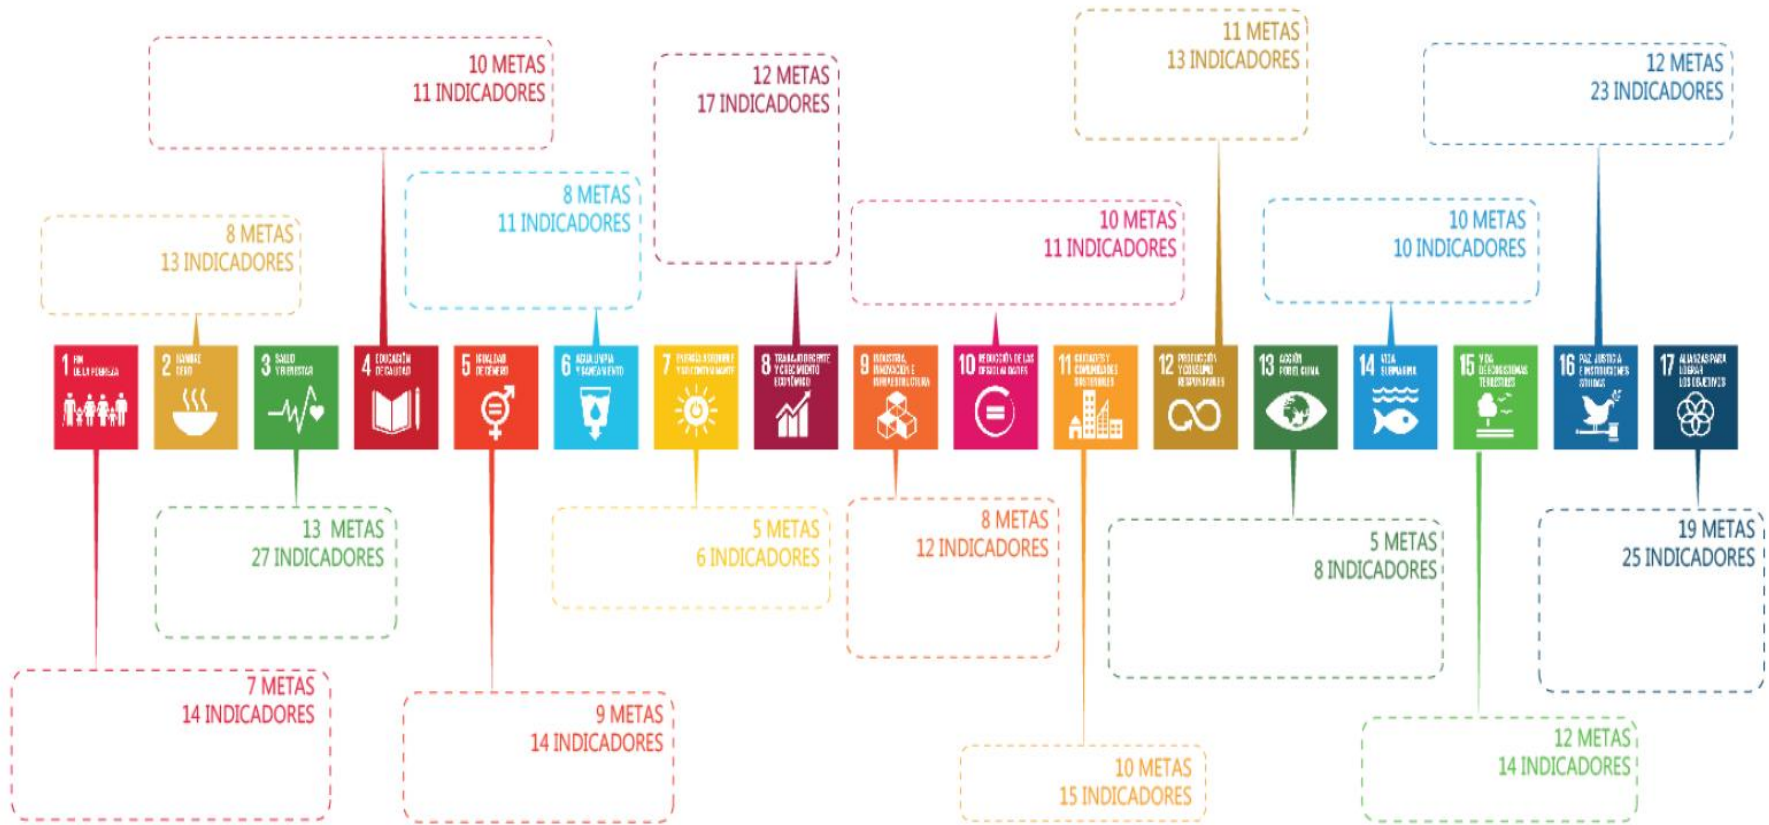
10 METAS
11 INDICADORES

12 METAS
17 INDICADORES

11 METAS
13 INDICADORES

12 METAS
23 INDICADORES

8 METAS
13 INDICADORES

8 METAS
11 INDICADORES

10 METAS
11 INDICADORES

10 METAS
10 INDICADORES

1 FIN DE LA POBREZA
2 HAMBRE CERO
3 SALUD Y BIENESTAR
4 EDUCACIÓN DE CALIDAD
5 IGUALDAD DE GÉNERO
6 AGUA LIMPIA Y SANEAMIENTO
7 ENERGÍA ASEQUIBLE Y NO CONTAMINANTE
8 TRABAJO DECENTE Y CRECIMIENTO ECONÓMICO
9 INDUSTRIA, INNOVACIÓN E INFRAESTRUCTURA
10 REDUCCIÓN DE LAS DESIGUALDADES
11 CIUDADES Y COMUNIDADES SOSTENIBLES
12 PRODUCCIÓN Y CONSUMO RESPONSABLES
13 ACCIÓN POR EL CLIMA
14 VIDA SUBMARINA
15 VIDA DE ECOSISTEMAS TERRESTRES
16 PAZ, JUSTICIA E INSTITUCIONES SÓLIDAS
17 ALIANZAS PARA LOGRAR LOS OBJETIVOS

13 METAS
27 INDICADORES

5 METAS
6 INDICADORES

8 METAS
12 INDICADORES

5 METAS
8 INDICADORES

19 METAS
25 INDICADORES

7 METAS
14 INDICADORES

9 METAS
14 INDICADORES

10 METAS
15 INDICADORES

12 METAS
14 INDICADORES